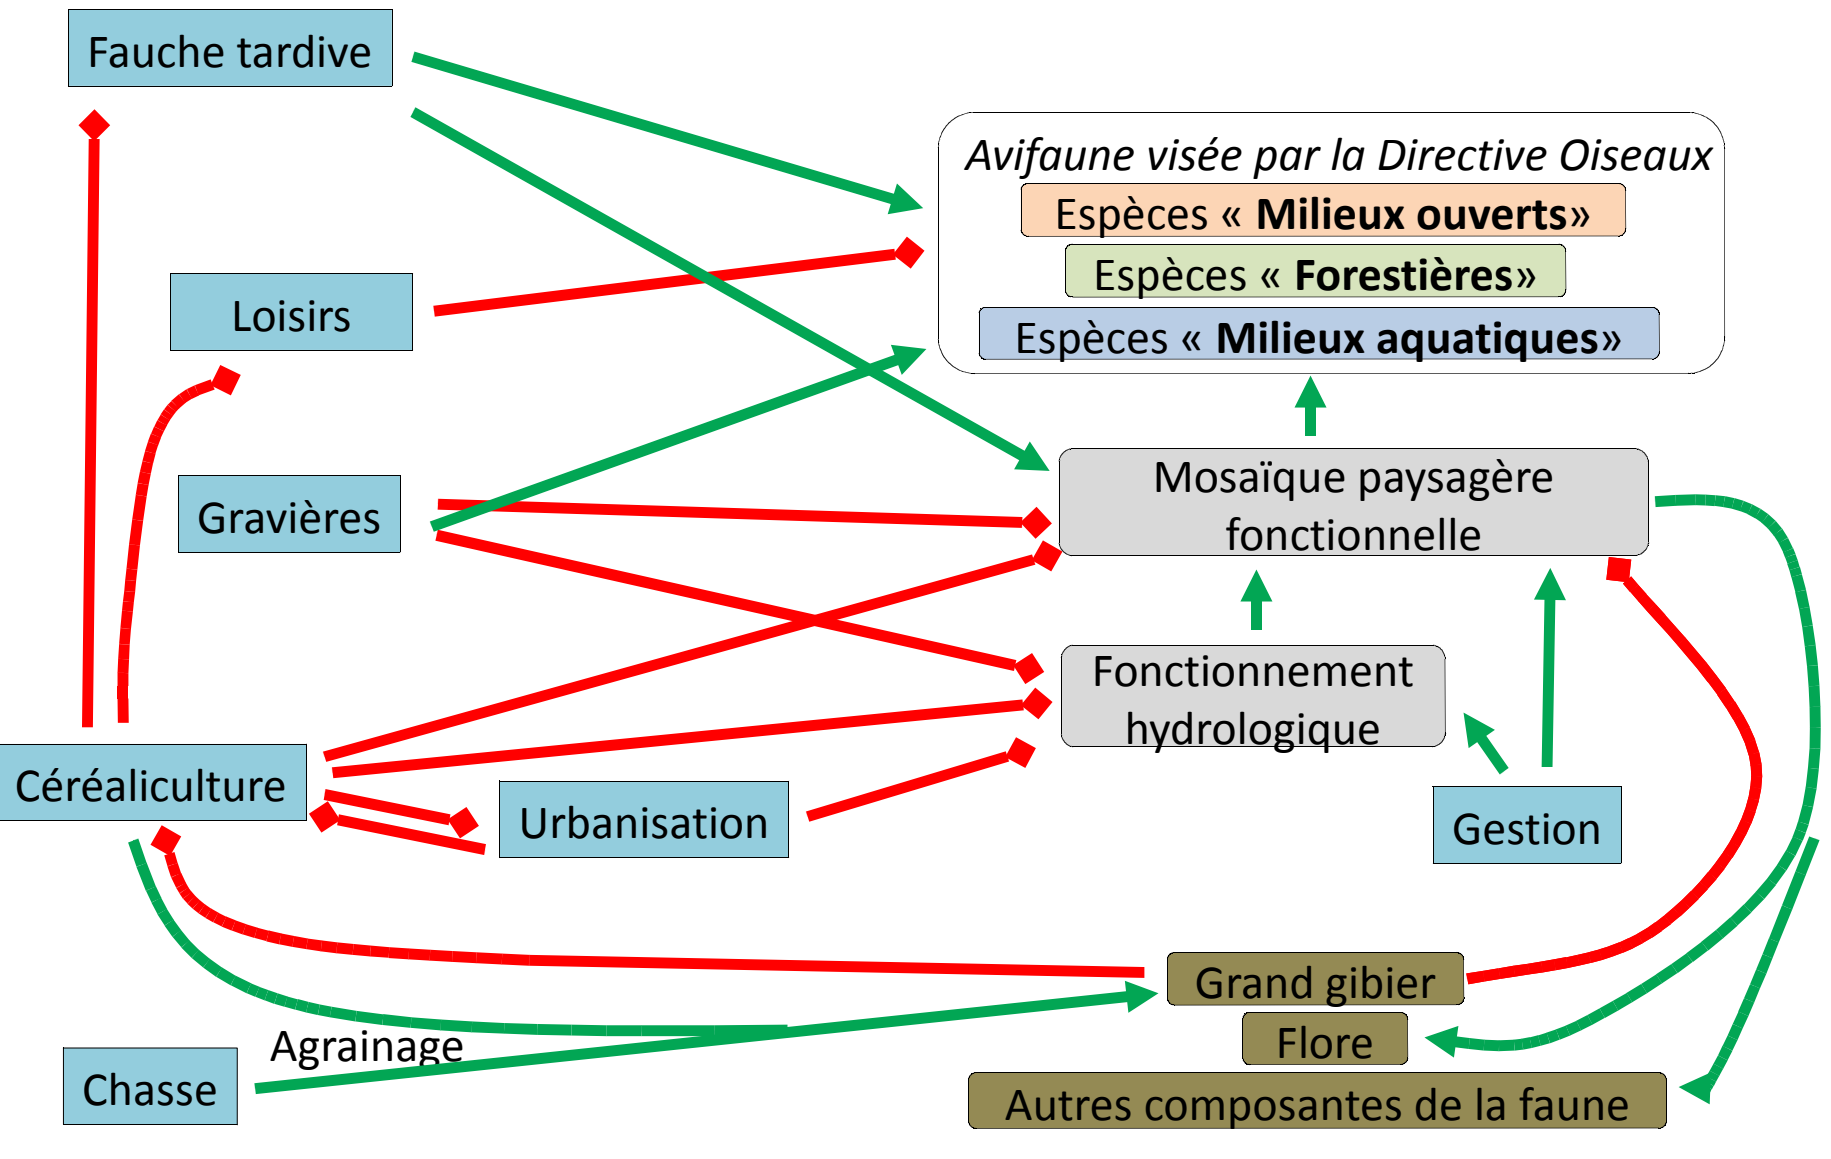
Fauche tardive

Avifaune visée par la Directive Oiseaux

Espèces « **Milieux ouverts**»

Espèces « **Forestières**»

Espèces « **Milieux aquatiques**»

Loisirs

Gravières

Mosaïque paysagère fonctionnelle

Fonctionnement hydrologique

Céréaliculture

Urbanisation

Gestion

Grand gibier

Agrainage

Flore

Chasse

Autres composantes de la faune